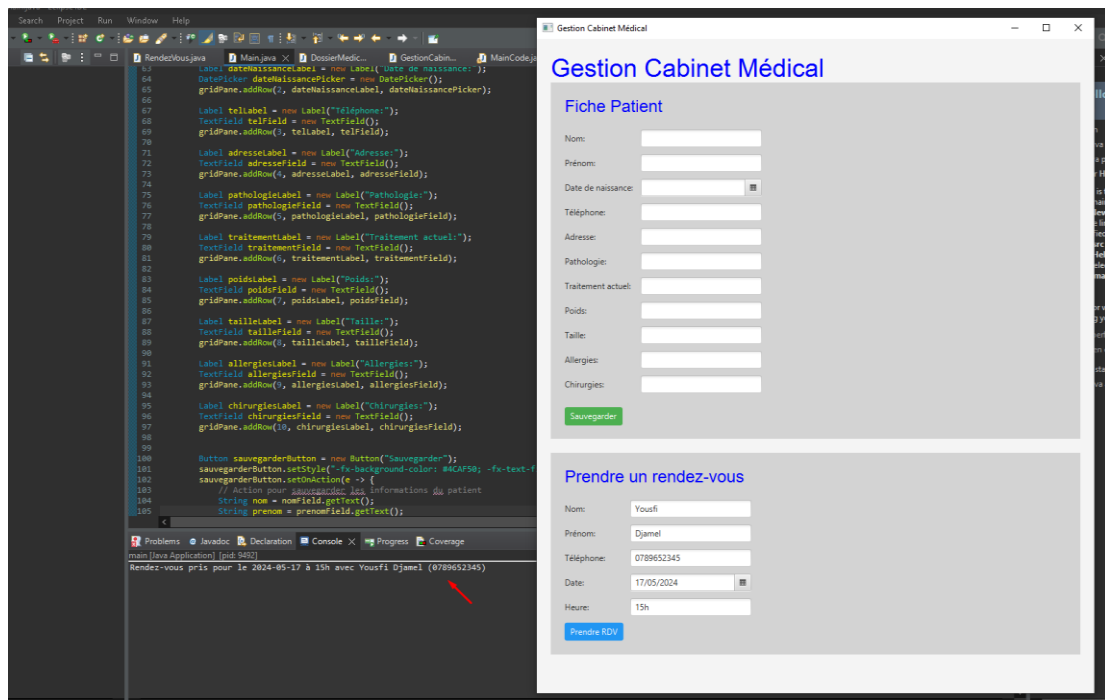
Search Project Run Window Help

RendezVous.java Main.java DossierMedic... GestionCabin... MainCode.ja

63 Label dateNaissanceLabel = new Label("Date de naissance:");
64 DatePicker dateNaissancePicker = new DatePicker();
65 gridPane.addRow(2, dateNaissanceLabel, dateNaissancePicker);
66
67 Label telLabel = new Label("Téléphone:");
68 TextField telField = new TextField();
69 gridPane.addRow(3, telLabel, telField);
70
71 Label adresseLabel = new Label("Adresse:");
72 TextField adresseField = new TextField();
73 gridPane.addRow(4, adresseLabel, adresseField);
74
75 Label pathologieLabel = new Label("Pathologie:");
76 TextField pathologieField = new TextField();
77 gridPane.addRow(5, pathologieLabel, pathologieField);
78
79 Label traitementLabel = new Label("Traitement actuel:");
80 TextField traitementField = new TextField();
81 gridPane.addRow(6, traitementLabel, traitementField);
82
83 Label poidsLabel = new Label("Poids:");
84 TextField poidsField = new TextField();
85 gridPane.addRow(7, poidsLabel, poidsField);
86
87 Label tailleLabel = new Label("Taille:");
88 TextField tailleField = new TextField();
89 gridPane.addRow(8, tailleLabel, tailleField);
90
91 Label allergiesLabel = new Label("Allergies:");
92 TextField allergiesField = new TextField();
93 gridPane.addRow(9, allergiesLabel, allergiesField);
94
95 Label chirurgiesLabel = new Label("Chirurgies:");
96 TextField chirurgiesField = new TextField();
97 gridPane.addRow(10, chirurgiesLabel, chirurgiesField);
98
99
100 Button sauvegarderButton = new Button("Sauvegarder");
101 sauvegarderButton.setStyle("-fx-background-color: #4CAF50; -fx-text-f
102 sauvegarderButton.setOnAction(e -> {
103 // Action pour sauvegarder les informations du patient
104 String nom = nomField.getText();
105 String prenom = prenomField.getText();

Problems Javadoc Declaration Console Progress Coverage
main [Java Application] [pid: 9492]
Rendez-vous pris pour le 2024-05-17 à 15h avec Yousfi Djamel (0789652345)

Gestion Cabinet Médical

Gestion Cabinet Médical

Fiche Patient
Nom:
Prénom:
Date de naissance:
Téléphone:
Adresse:
Pathologie:
Traitement actuel:
Poids:
Taille:
Allergies:
Chirurgies:
Sauvegarder

Prendre un rendez-vous
Nom: Yousfi
Prénom: Djamel
Téléphone: 0789652345
Date: 17/05/2024
Heure: 15h
Prendre RDV